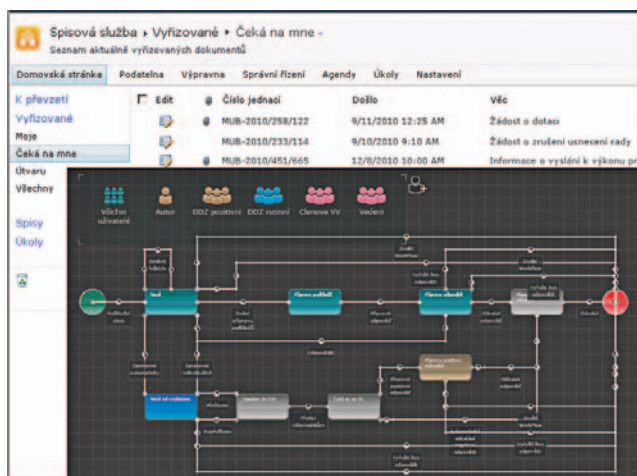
Spisová služba ▸ Vyřizované ▸ Čeká na mne -
Seznam aktuálně vyřizovaných dokumentů

Domovská stránka | Podatelna | Výpravna | Správní řízení | Agendy | Úkoly | Nastavení

K převzetí
Vyřizované
Moje
Čeká na mne
Útvaru
Všechny

Spisy
Úkoly

| Edit | | Číslo jednací | Došlo | Věc |
|---|---|---|---|---|
| | | MUB-2010/258/122 | 9/11/2010 12:25 AM | Žádost o dotaci |
| | | MUB-2010/233/114 | 9/10/2010 12:35 AM | Žádost o zrušení usnesení rady |
| | | MUB-2010/451/665 | 12/8/2010 10:00 AM | Informace o vyslání k výkonu pr |

Všichni uživatelé | Autor | DDZ pozitivní | DDZ ruční | Členové VV | Vedení

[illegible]